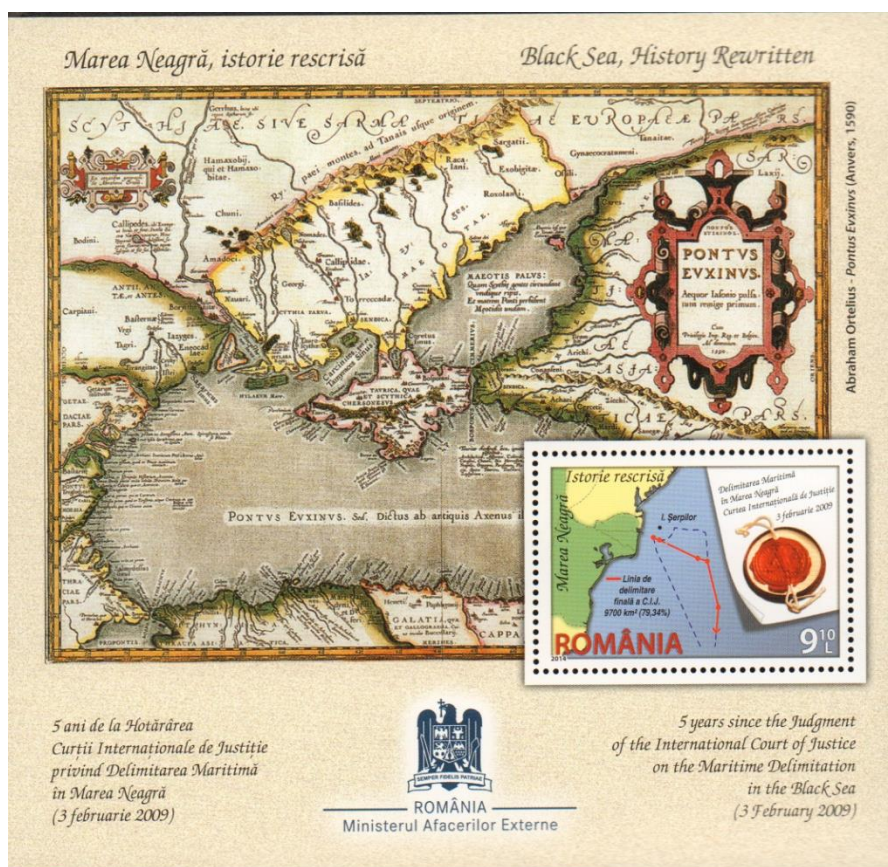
Marea Neagră, istorie rescrisă

Black Sea, History Rewritten

Abraham Ortelius - Pontus Euxinus (Anvers, 1590)

SCYTHIAE SIVE SARMATIAE EUROPAEAE PARS

PONTVS EVXINVS. Aequor Infœsto pulsatum navige primum.

MAEOTIS PALVS.

TAVRICA, QUAE ET SCYTHICA CHERSONESVS

PONTVS EVXINVS. Sed. Dictus ab antiquis Axenus

ASIAE PARS

Istorie rescrisă

Marea Neagră

Delimitarea Maritimă în Marea Neagră Curtea Internaţională de Justiţie 3 februarie 2009

I. Şerpilor

Linia de delimitare finală a C.I.J. 9700 km² (79,34%)

ROMÂNIA

2014

9 10 L

5 ani de la Hotărârea Curţii Internaţionale de Justiţie privind Delimitarea Maritimă în Marea Neagră (3 februarie 2009)

SEMPER FIDELIS PATRIAE

ROMÂNIA
Ministerul Afacerilor Externe

5 years since the Judgment of the International Court of Justice on the Maritime Delimitation in the Black Sea (3 February 2009)